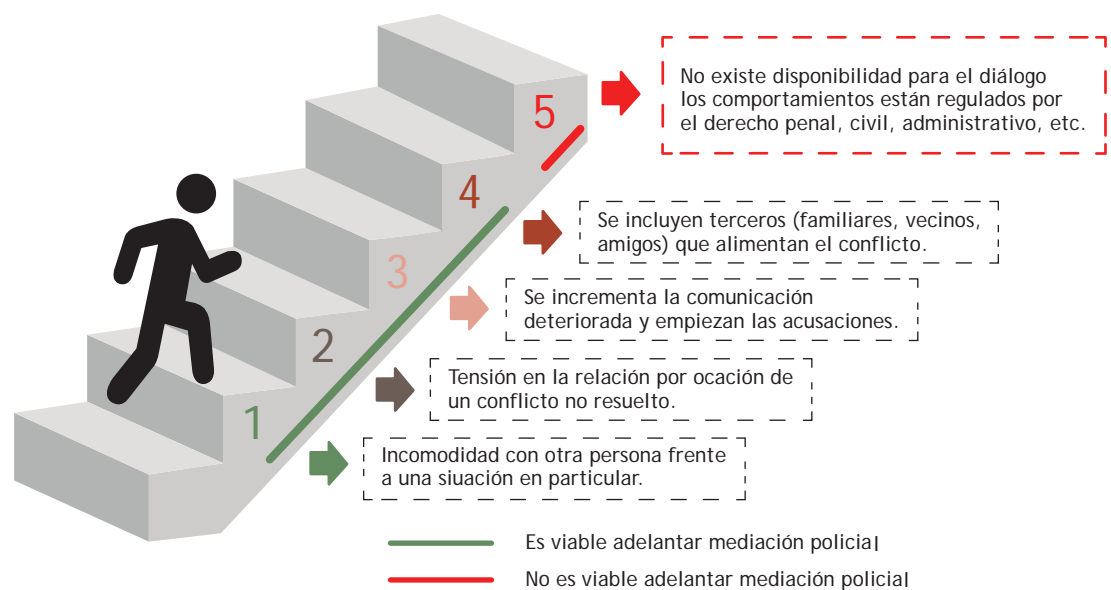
5

No existe disponibilidad para el diálogo los comportamientos están regulados por el derecho penal, civil, administrativo, etc.

4

Se incluyen terceros (familiares, vecinos, amigos) que alimentan el conflicto.

3

Se incrementa la comunicación deteriorada y empiezan las acusaciones.

2

Tensión en la relación por ocación de un conflicto no resuelto.

1

Incomodidad con otra persona frente a una siuación en particular.

Es viable adelantar mediación policial

No es viable adelantar mediación policial